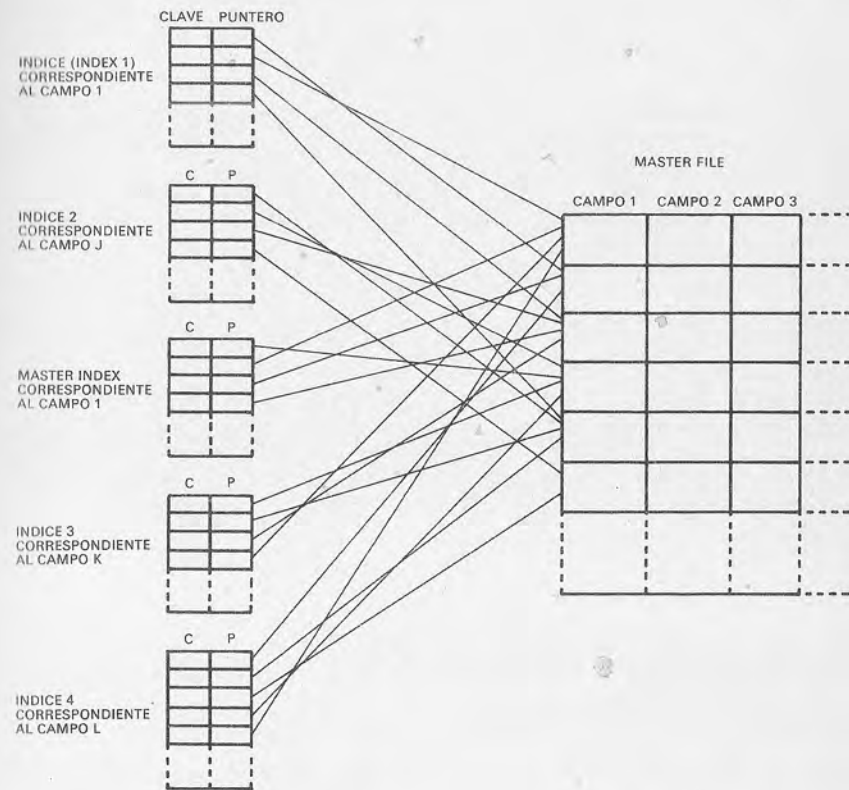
CLAVE PUNTERO

INDICE (INDEX 1) CORRESPONDIENTE AL CAMPO 1

C P

INDICE 2 CORRESPONDIENTE AL CAMPO J

C P

MASTER INDEX CORRESPONDIENTE AL CAMPO 1

C P

INDICE 3 CORRESPONDIENTE AL CAMPO K

C P

INDICE 4 CORRESPONDIENTE AL CAMPO L

MASTER FILE

CAMPO 1 CAMPO 2 CAMPO 3